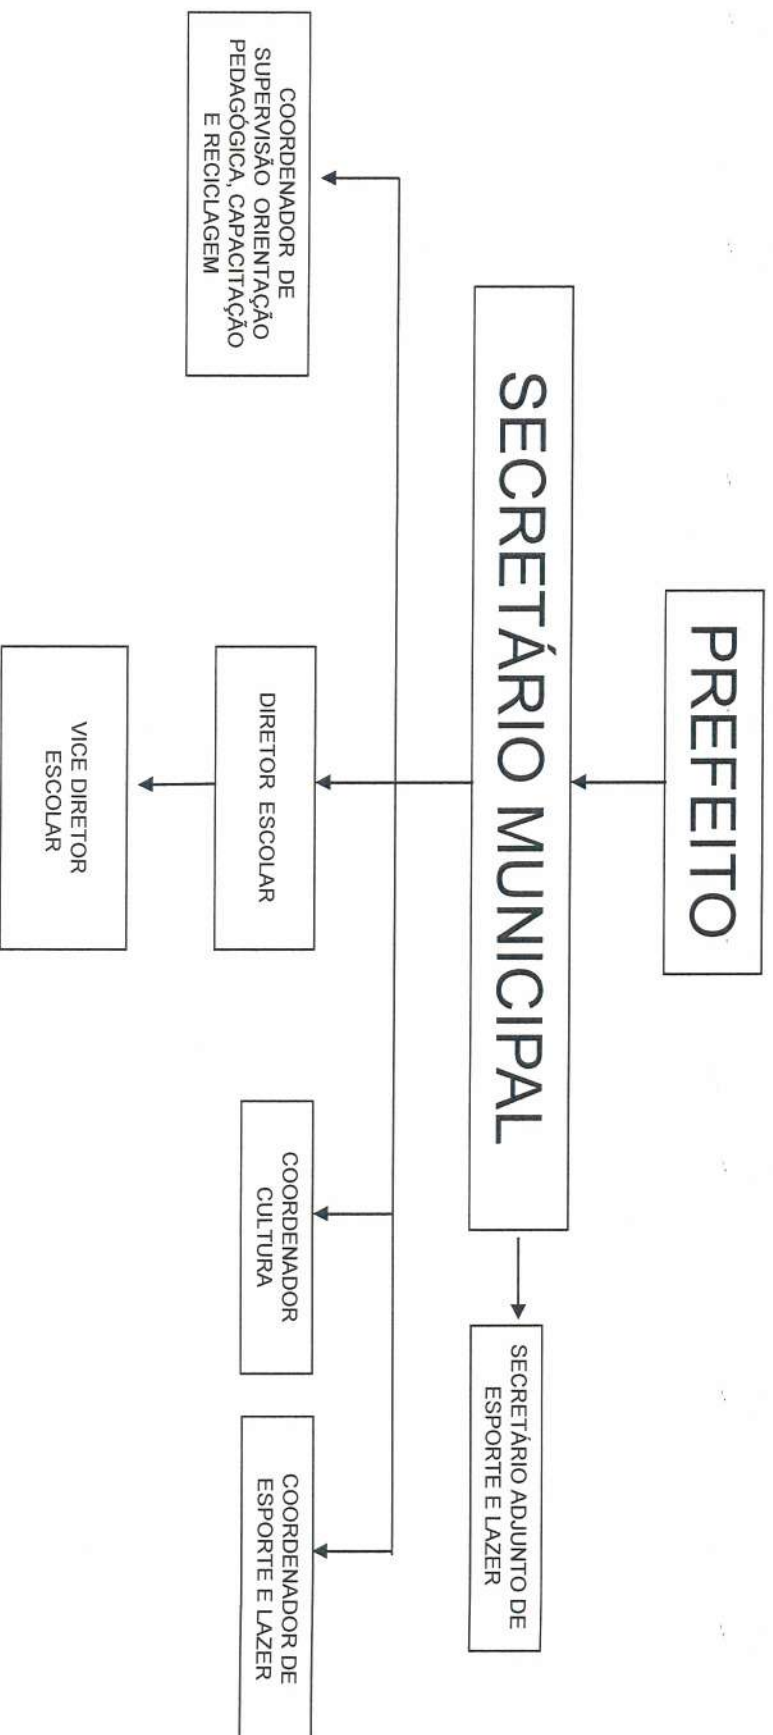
PREFEITO

SECRETÁRIO MUNICIPAL

SECRETÁRIO ADJUNTO DE ESPORTE E LAZER

COORDENADOR DE SUPERVISÃO ORIENTAÇÃO PEDAGÓGICA, CAPACITAÇÃO E RECICLAGEM

DIRETOR ESCOLAR

VICE DIRETOR ESCOLAR

COORDENADOR CULTURA

COORDENADOR DE ESPORTE E LAZER